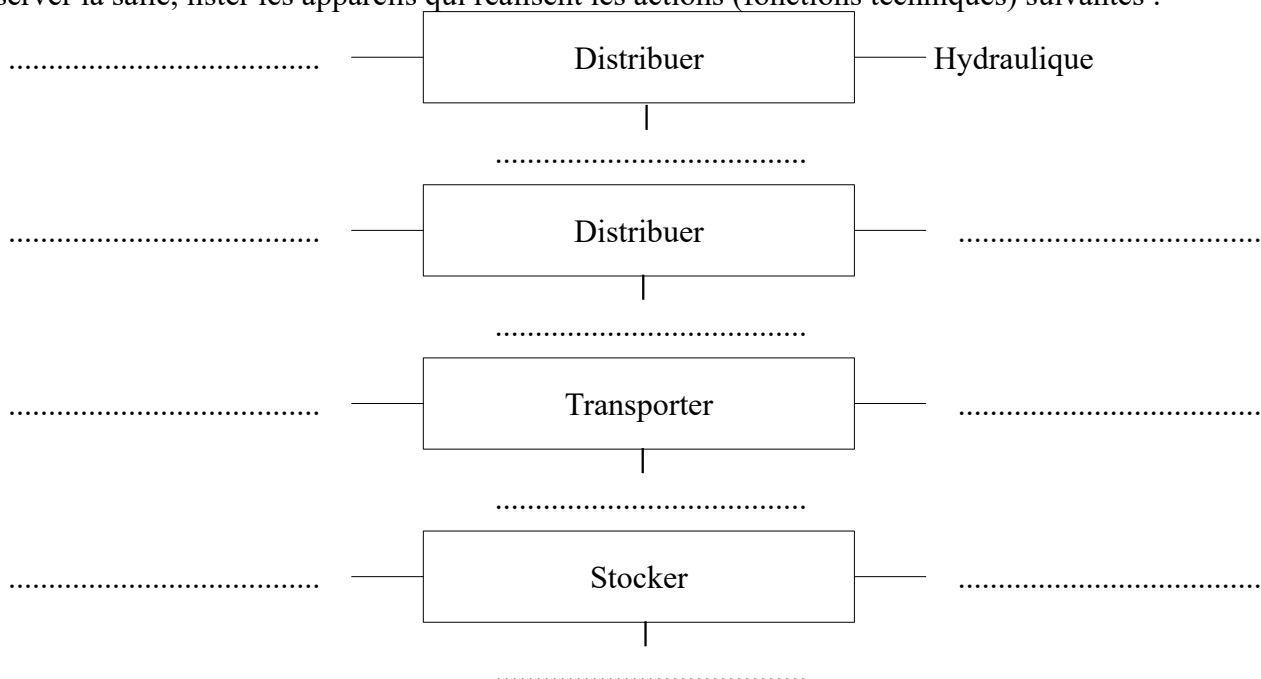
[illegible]server la salle, lister les appareils qui réalisent les actions (fonctions techniques) suivantes :

........................................ Distribuer Hydraulique

........................................

........................................ Distribuer ........................................

........................................

........................................ Transporter ........................................

........................................

........................................ Stocker ........................................

........................................